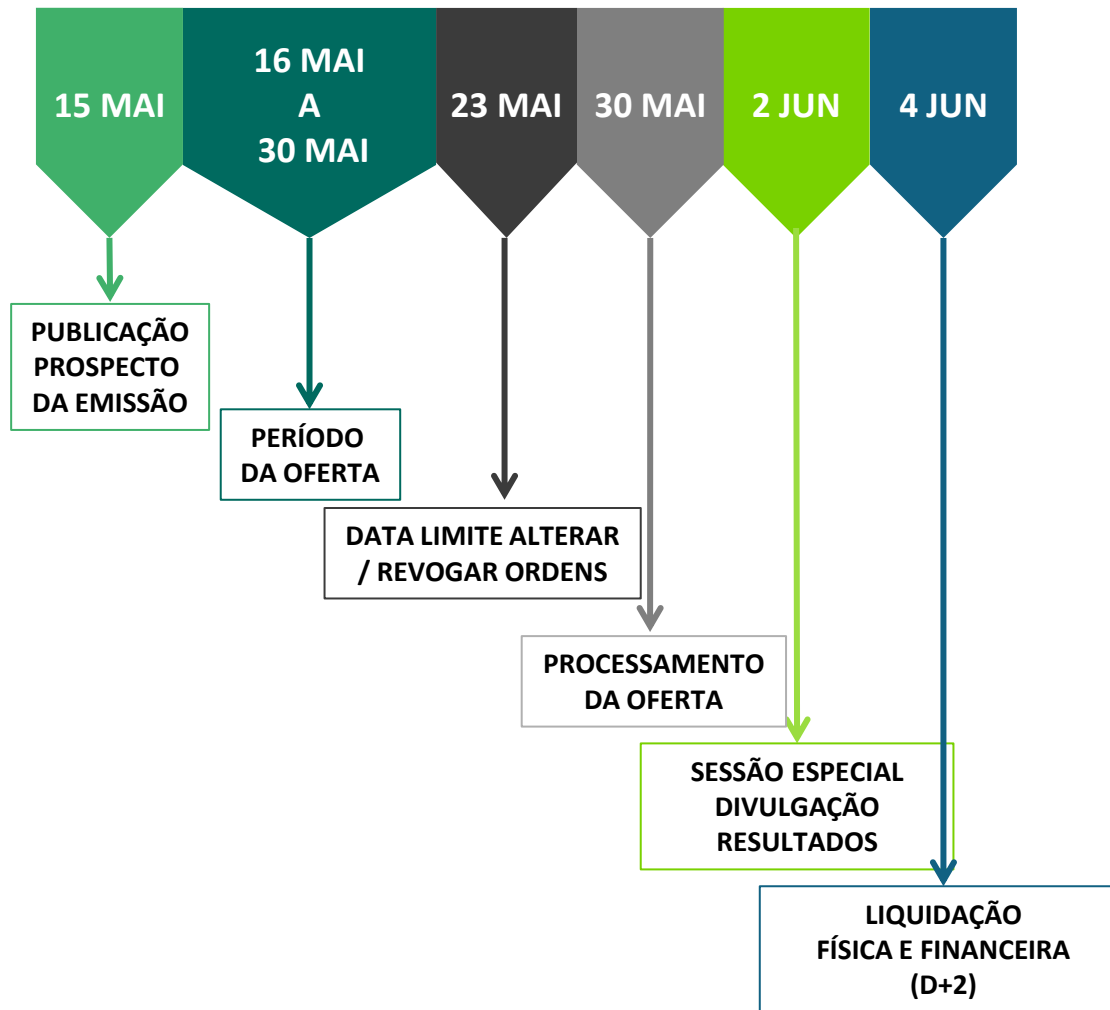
15 MAI

16 MAI
A
30 MAI

23 MAI

30 MAI

2 JUN

4 JUN

PUBLICAÇÃO PROSPECTO DA EMISSÃO

PERÍODO DA OFERTA

DATA LIMITE ALTERAR / REVOGAR ORDENS

PROCESSAMENTO DA OFERTA

SESSÃO ESPECIAL DIVULGAÇÃO RESULTADOS

LIQUIDAÇÃO FÍSICA E FINANCEIRA (D+2)